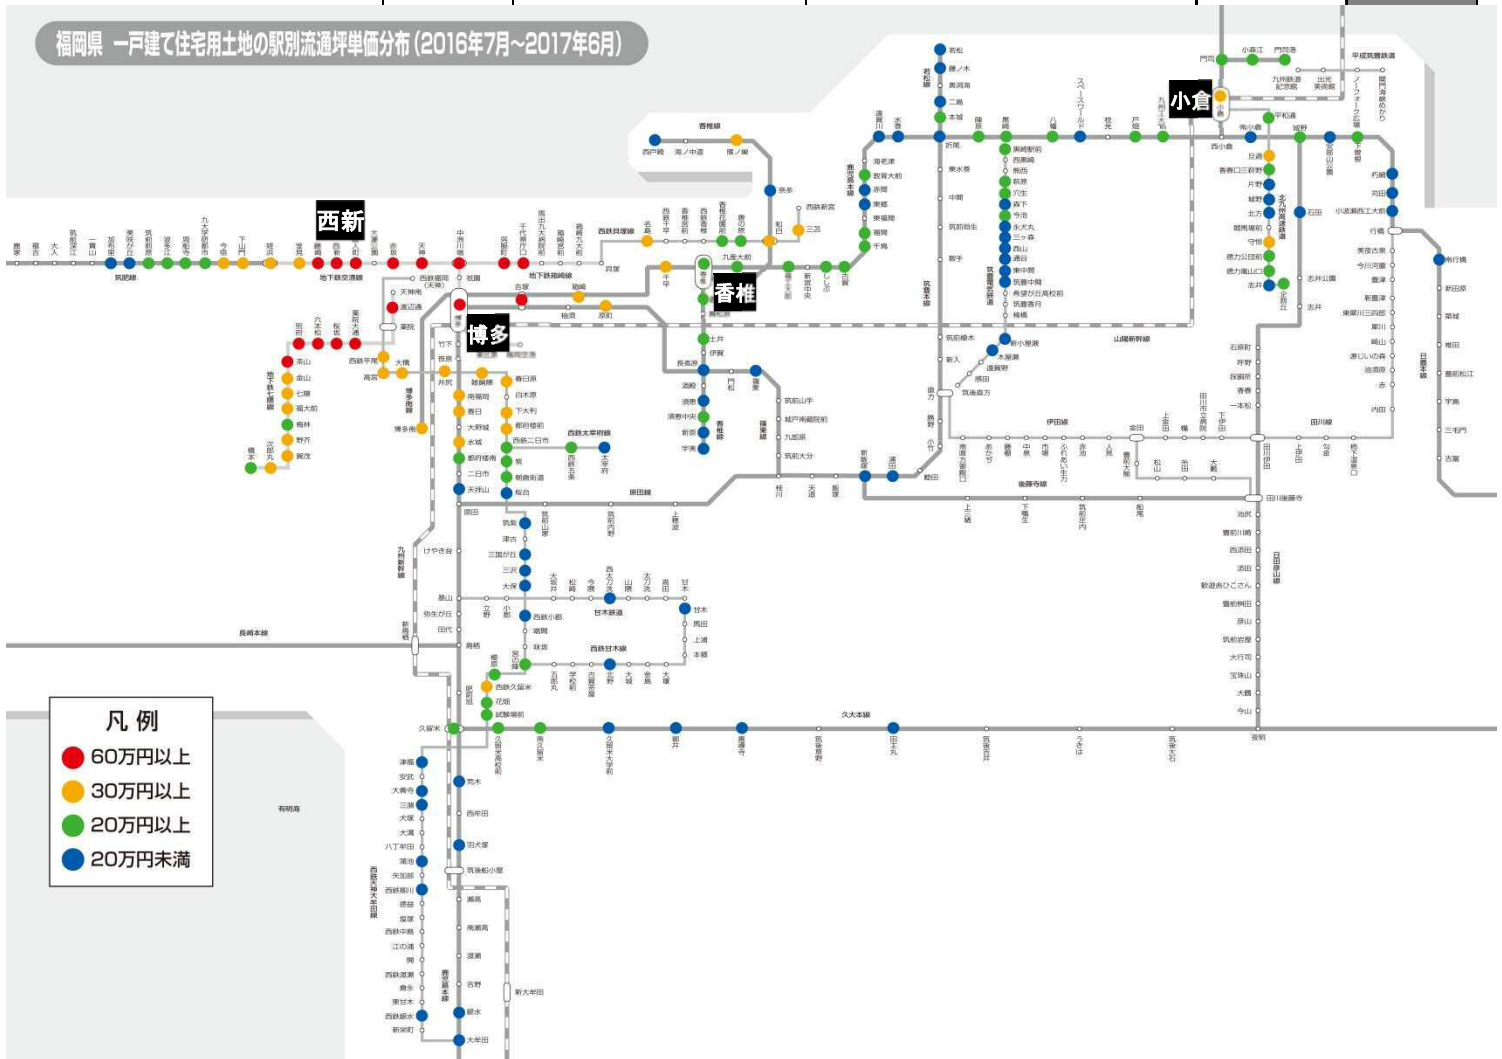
福岡県 一戸建て住宅用土地の駅別流通坪単価分布(2016年7月~2017年6月)

西新

小倉

香椎

博多

凡 例
60万円以上
30万円以上
20万円以上
20万円未満

筑肥線
地下鉄空港線
地下鉄箱崎線
香椎線
鹿児島本線
筑豊本線
日豊本線
山陽新幹線
九州新幹線
長崎本線
久大本線
西鉄天神大牟田線
西鉄貝塚線
篠栗線
後藤寺線
日田彦山線
田川線
伊田線
原田線
甘木線
西鉄甘木線
西鉄太宰府線
有明海
天神
中洲川端
祇園
吉塚
竹下
笹原
南福岡
春日
大野城
水城
都府楼南
二日市
天拝山
原田
けやき台
基山
弥生が丘
田代
鳥栖
新鳥栖
久留米
荒木
西牟田
羽犬塚
筑後船小屋
瀬高
南瀬高
渡瀬
吉野
銀水
大牟田
新大牟田
西鉄福岡(天神)
薬院
西鉄平尾
高宮
大橋
井尻
雑餉隈
春日原
白木原
下大利
都府楼前
西鉄二日市
紫
朝倉街道
桜台
筑紫
津古
三国が丘
三沢
大保
西鉄小郡
端間
味坂
宮の陣
櫛原
西鉄久留米
花畑
試験場前
津福
安武
大善寺
三潴
犬塚
大溝
八丁牟田
蒲池
矢加部
西鉄柳川
徳益
塩塚
西鉄中島
江の浦
開
西鉄渡瀬
倉永
東甘木
西鉄銀水
新栄町
太宰府
甘木
馬田
上浦
本郷
今山
博多南
香椎
千早
箱崎
土井
伊賀
長者原
酒殿
須恵
須恵中央
新原
宇美
門松
篠栗
筑前山手
城戸南蔵院前
九郎原
筑前大分
桂川
天道
飯塚
新飯塚
浦田
小竹
鯰田
直方
勝野
新入
筑前植木
遠賀川
水巻
折尾
黒崎
八幡
スペースワールド
枝光
戸畑
九州工大前
西小倉
南小倉
城野
石田
志井公園
志井
行橋
新田原
築城
椎田
豊前松江
宇島
三毛門
吉富
門司
門司港
小森江
平成筑豊鉄道
田川後藤寺
田川伊田
添田
夜明
筑後大石
うきは
筑後吉井
田主丸
筑後草野
善導寺
御井
久留米大学前
南久留米
久留米高校前
西戸崎
海ノ中道
雁ノ巣
奈多
和白
三苫
西鉄新宮
九産大前
香椎宮前
古賀
千鳥
福間
東福間
東郷
赤間
教育大前
海老津
姪浜
室見
藤崎
西新
唐人町
大濠公園
赤坂
昭和
博多の森
筑前前原
今宿
周船寺
九大学研都市
下山門
福岡空港
東比恵
名島
貝塚
地行
橋本
次郎丸
賀茂
野芥
梅林
福大前
七隈
金山
茶山
別府
六本松
桜坂
薬院大通
渡辺通
天神南